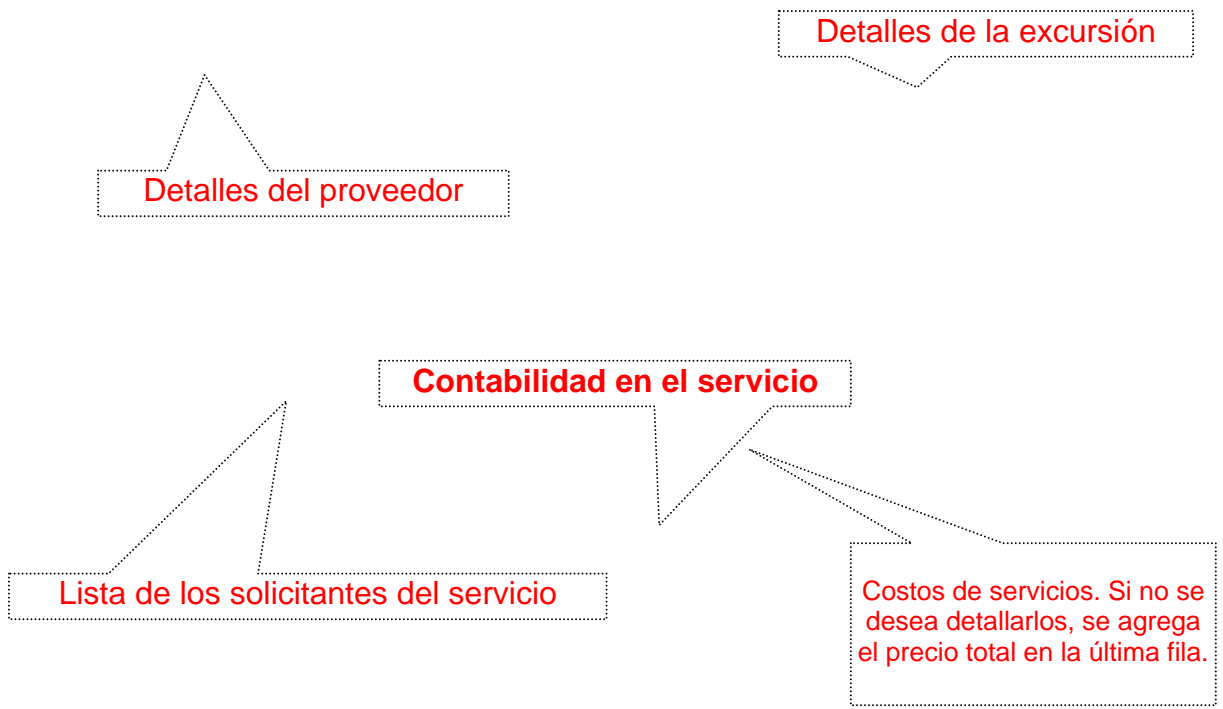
Detalles de la excursión

Detalles del proveedor

Contabilidad en el servicio

Lista de los solicitantes del servicio

Costos de servicios. Si no se desea detallarlos, se agrega el precio total en la última fila.